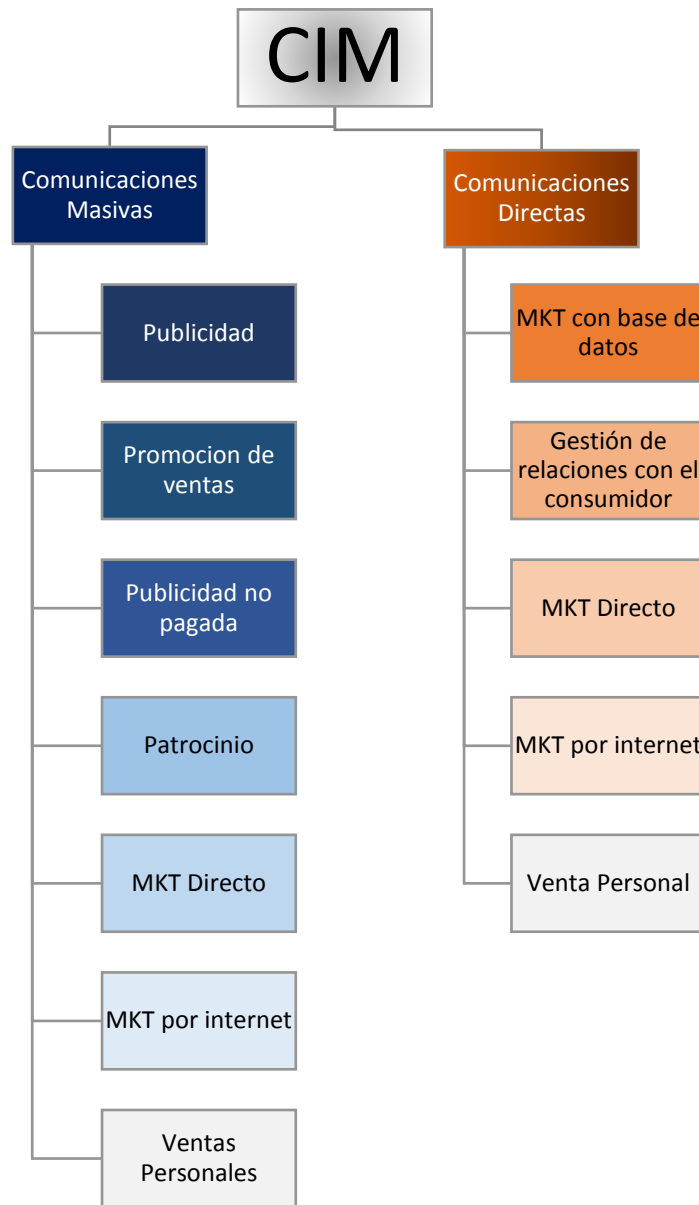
CIM

Comunicaciones Masivas

Publicidad

Promocion de ventas

Publicidad no pagada

Patrocinio

MKT Directo

MKT por internet

Ventas Personales

Comunicaciones Directas

MKT con base de datos

Gestión de relaciones con el consumidor

MKT Directo

MKT por internet

Venta Personal